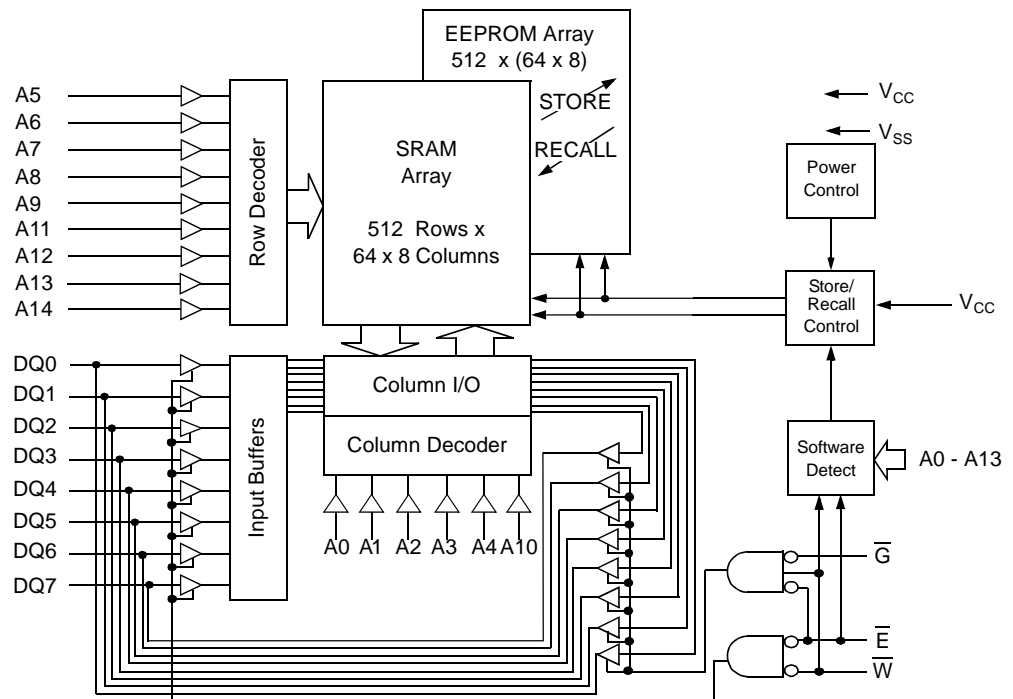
EEPROM Array
512 x (64 x 8)

STORE

RECALL

$V_{CC}$

$V_{SS}$

A5
A6
A7
A8
A9
A11
A12
A13
A14

Row Decoder

SRAM
Array

512 Rows x
64 x 8 Columns

Power
Control

Store/
Recall
Control

$V_{CC}$

DQ0
DQ1
DQ2
DQ3
DQ4
DQ5
DQ6
DQ7

Input Buffers

Column I/O

Column Decoder

A0 A1 A2 A3 A4 A10

Software
Detect

A0 - A13

$\overline{G}$

$\overline{E}$

$\overline{W}$